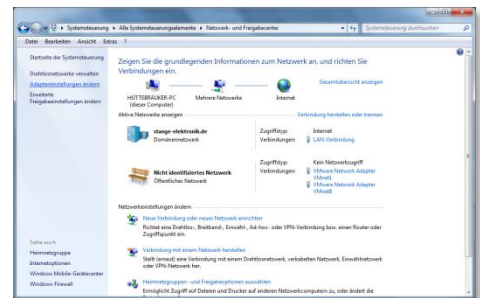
Systemsteuerung ▸ Alle Systemsteuerungselemente ▸ Netzwerk- und Freigabecenter

Systemsteuerung durchsuchen

Datei Bearbeiten Ansicht Extras ?

Startseite der Systemsteuerung

Drahtlosnetzwerke verwalten

Adaptereinstellungen ändern

Erweiterte Freigabeeinstellungen ändern

Zeigen Sie die grundlegenden Informationen zum Netzwerk an, und richten Sie Verbindungen ein.

Gesamtübersicht anzeigen

HÜTTEBRÄUKER-PC (dieser Computer)

Mehrere Netzwerke

Internet

Aktive Netzwerke anzeigen

Verbindung herstellen oder trennen

stage-elektronik.de
Domänennetzwerk

Zugriffstyp: Internet
Verbindungen: LAN-Verbindung

Nicht identifiziertes Netzwerk
Öffentliches Netzwerk

Zugriffstyp: Kein Netzwerkzugriff
Verbindungen: VMware Network Adapter VMnet1
VMware Network Adapter VMnet8

Netzwerkeinstellungen ändern

Neue Verbindung oder neues Netzwerk einrichten
Richten Sie eine Drahtlos-, Breitband-, Einwähl-, Ad-hoc- oder VPN-Verbindung bzw. einen Router oder Zugriffspunkt ein.

Verbindung mit einem Netzwerk herstellen
Stellt (erneut) eine Verbindung mit einem drahtlosen Netzwerk, verkabelten Netzwerk, Einwählnetzwerk oder VPN-Netzwerk her.

Heimnetzgruppen- und Freigabeoptionen auswählen
Ermöglicht Zugriff auf Dateien und Drucker auf anderen Netzwerkcomputern zu, oder ändert die

Siehe auch

Heimnetzgruppe

Internetoptionen

Windows Mobile-Gerätecenter

Windows-Firewall